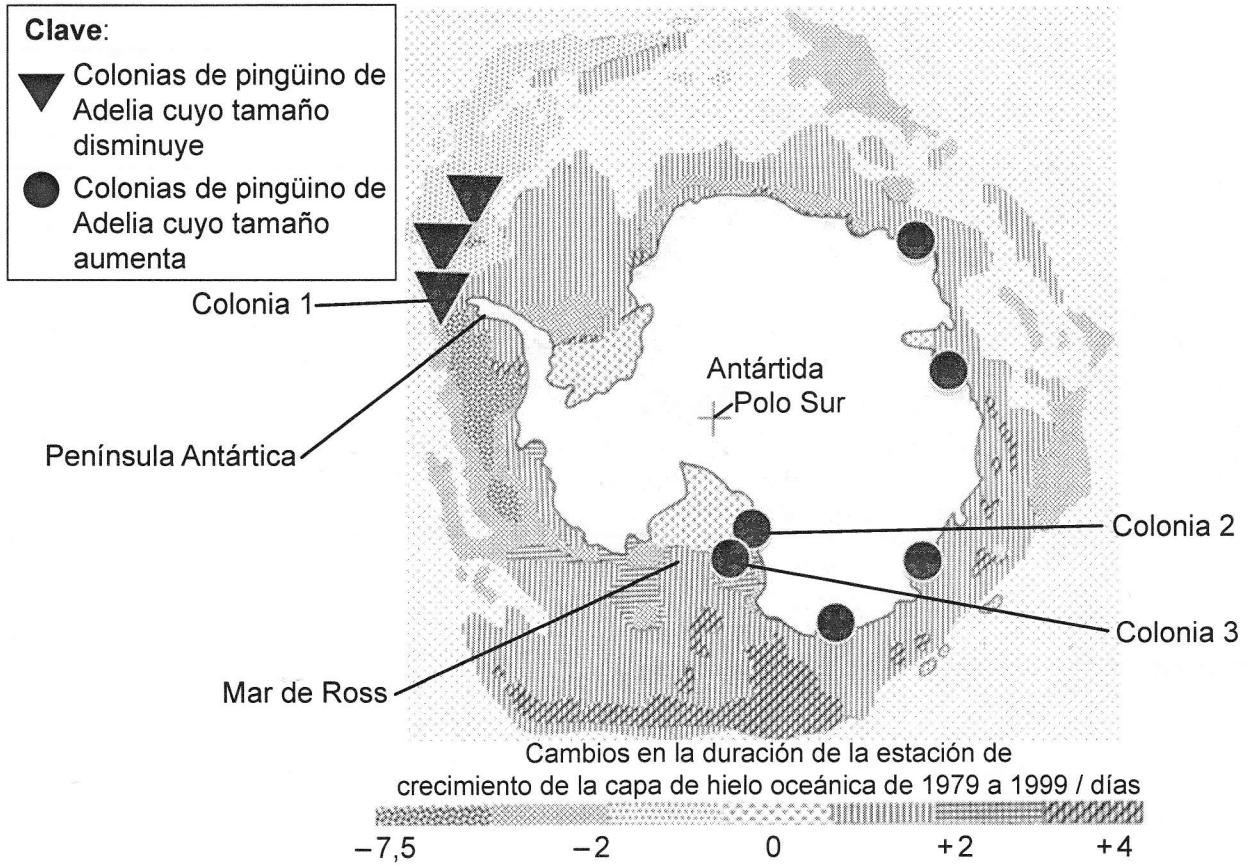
Clave:
Colonias de pingüino de Adelia cuyo tamaño disminuye
Colonias de pingüino de Adelia cuyo tamaño aumenta

Colonia 1
Península Antártica
Antártida
Polo Sur
Colonia 2
Colonia 3
Mar de Ross

Cambios en la duración de la estación de crecimiento de la capa de hielo oceánica de 1979 a 1999 / días
−7,5 −2 0 +2 +4